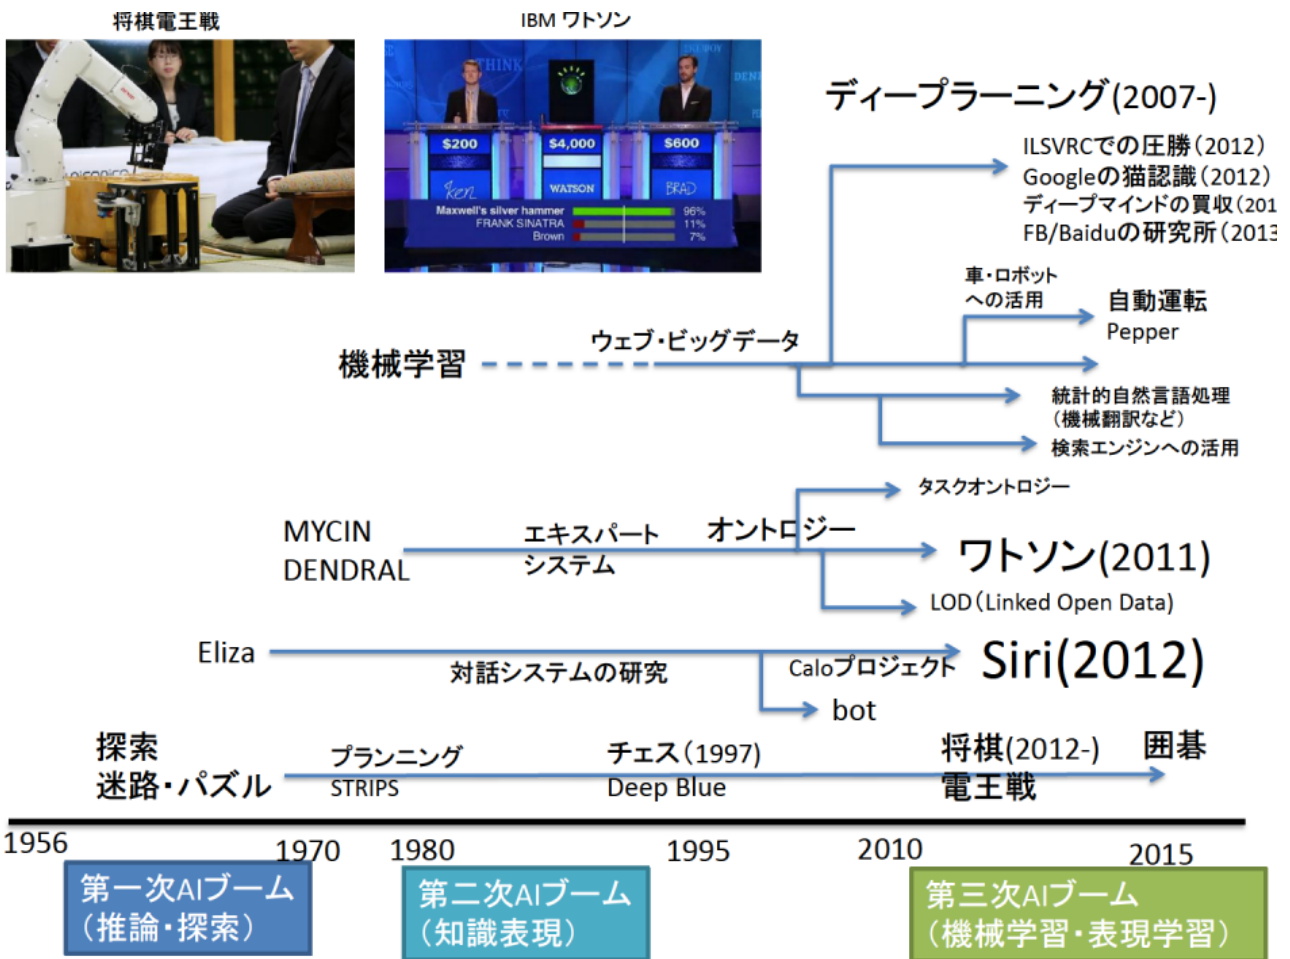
将棋電王戦

IBM ワトソン

THINK
$200 $4,000 $600
Ken WATSON BRAD
Maxwell's silver hammer 96%
FRANK SINATRA 11%
Brown 7%

ディープラーニング(2007-)

ILSVRCでの圧勝(2012)
Googleの猫認識(2012)
ディープマインドの買収(201
FB/Baiduの研究所(2013

車・ロボット
への活用
自動運転
Pepper

機械学習
ウェブ・ビッグデータ

統計的自然言語処理
(機械翻訳など)
検索エンジンへの活用

タスクオントロジー

MYCIN
DENDRAL
エキスパート
システム
オントロジー
ワトソン(2011)
LOD(Linked Open Data)

Eliza
対話システムの研究
Caloプロジェクト
Siri(2012)
bot

探索
迷路・パズル
プランニング
STRIPS
チェス(1997)
Deep Blue
将棋(2012-)
電王戦
囲碁

1956
1970
1980
1995
2010
2015

第一次AIブーム
(推論・探索)

第二次AIブーム
(知識表現)

第三次AIブーム
(機械学習・表現学習)